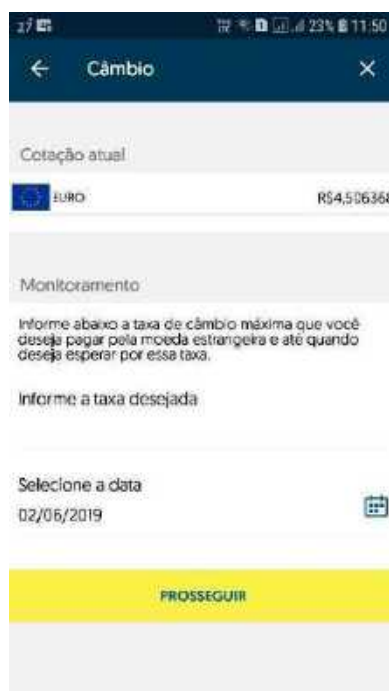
27 23% 11:50

Câmbio

Cotação atual

EURO R$4,506368

Monitoramento

Informe abaixo a taxa de câmbio máxima que você deseja pagar pela moeda estrangeira e até quando deseja esperar por essa taxa.

Informe a taxa desejada

Selecione a data
02/06/2019

PROSSEGUIR